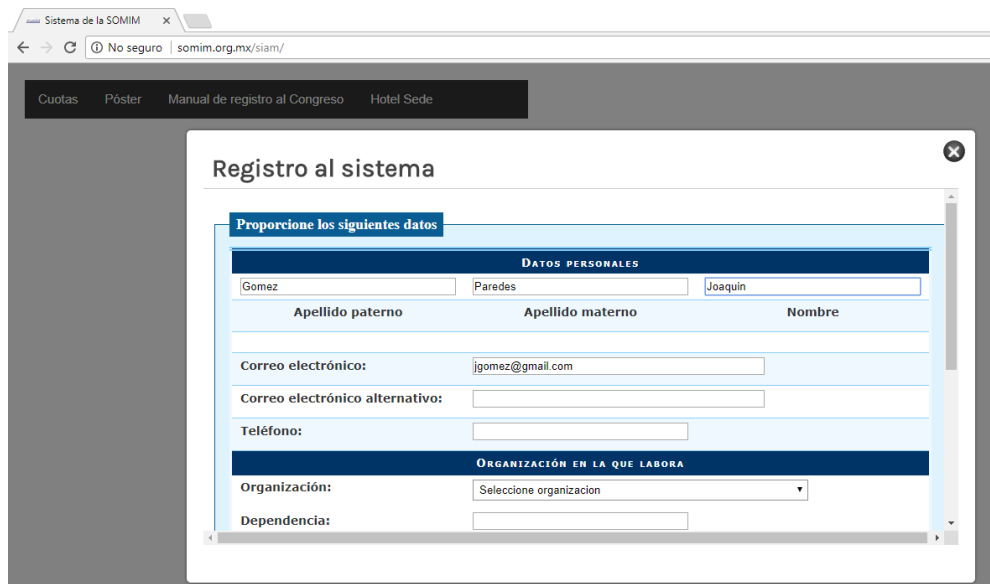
Sistema de la SOMIM ×

No seguro | somim.org.mx/siam/

Cuotas Póster Manual de registro al Congreso Hotel Sede

Registro al sistema

Proporcione los siguientes datos

Datos personales

| Gomez | Paredes | Joaquin |
|---|---|---|
| Apellido paterno | Apellido materno | Nombre |

Correo electrónico: jgomez@gmail.com

Correo electrónico alternativo:

Teléfono:

Organización en la que labora

Organización: Seleccione organizacion

Dependencia: